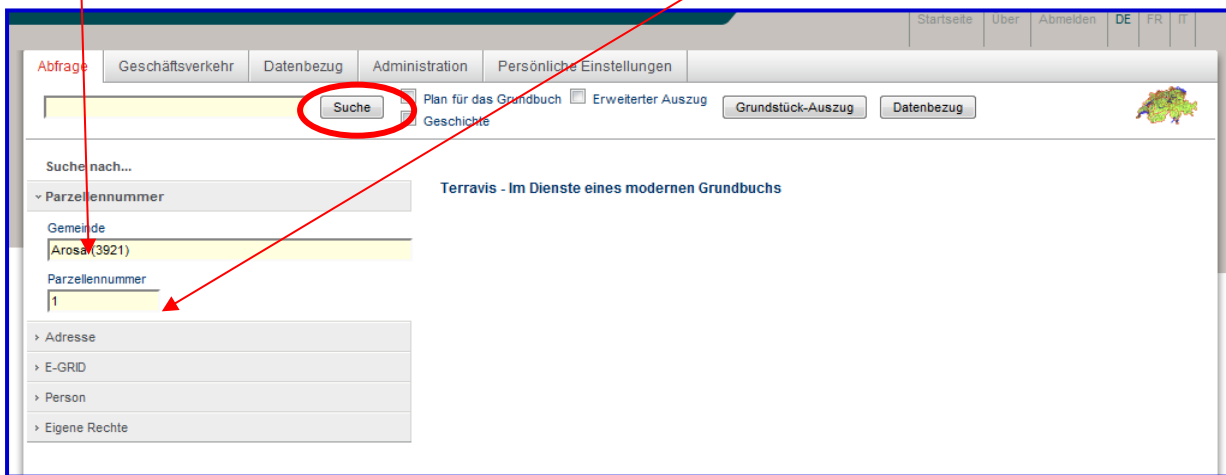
Startseite | Über | Abmelden | DE | FR | IT

Abfrage | Geschäftsverkehr | Datenbezug | Administration | Persönliche Einstellungen

Suche

Plan für das Grundbuch

Erweiterter Auszug

Geschichte

Grundstück-Auszug

Datenbezug

Suche nach...

˅ Parzellennummer

Gemeinde

Arosa (3921)

Parzellennummer

1

› Adresse

› E-GRID

› Person

› Eigene Rechte

Terravis - Im Dienste eines modernen Grundbuchs